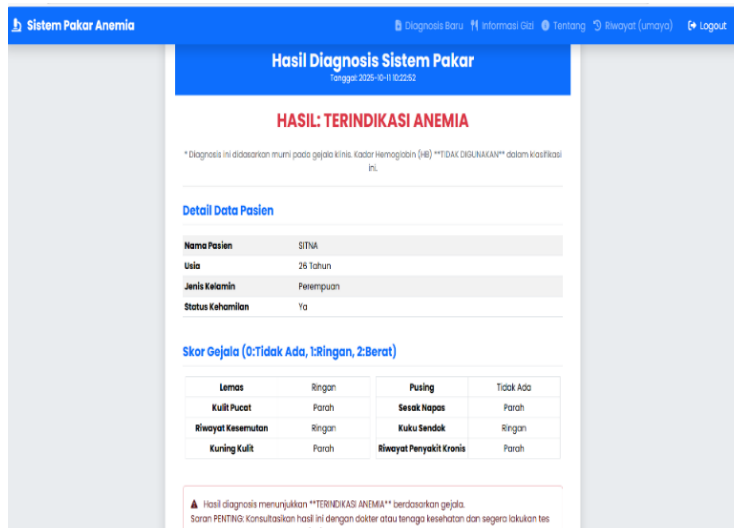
Sistem Pakar Anemia

Diagnosis Baru Informasi Gizi Tentang Riwayat (umaya) Logout

Hasil Diagnosis Sistem Pakar

Tanggal: 2025-10-11 10:22:52

HASIL: TERINDIKASI ANEMIA

* Diagnosis ini didasarkan murni pada gejala klinis. Kadar Hemoglobin (HB) **TIDAK DIGUNAKAN** dalam klasifikasi ini.

Detail Data Pasien

| | |
|---|---|
| Nama Pasien | SITNA |
| Usia | 26 Tahun |
| Jenis Kelamin | Perempuan |
| Status Kehamilan | Ya |

Skor Gejala (0:Tidak Ada, 1:Ringan, 2:Berat)

| | |
|---|---|
| Lemas | Ringan |
| Kulit Pucat | Parah |
| Riwayat Kesemutan | Ringan |
| Kuning Kulit | Parah |

| | |
|---|---|
| Pusing | Tidak Ada |
| Sesak Napas | Parah |
| Kuku Sendok | Ringan |
| Riwayat Penyakit Kronis | Parah |

Hasil diagnosis menunjukkan **TERINDIKASI ANEMIA** berdasarkan gejala.

Saran PENTING: Konsultasikan hasil ini dengan dokter atau tenaga kesehatan dan segera lakukan tes